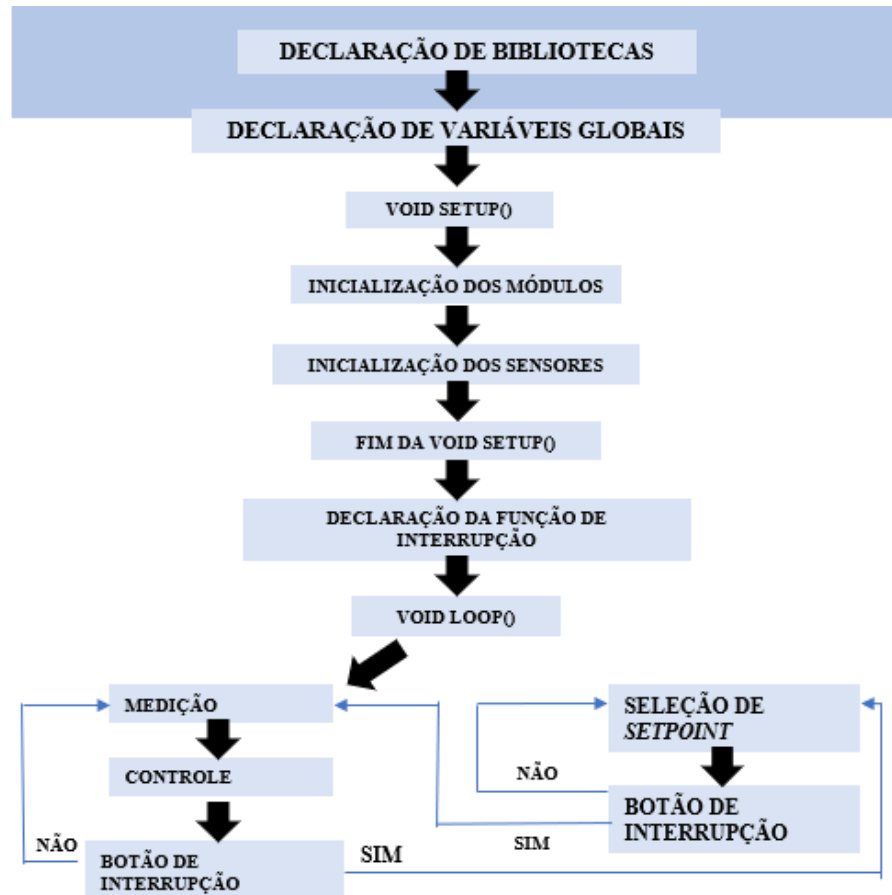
DECLARAÇÃO DE BIBLIOTECAS

DECLARAÇÃO DE VARIÁVEIS GLOBAIS

VOID SETUP()

INICIALIZAÇÃO DOS MÓDULOS

INICIALIZAÇÃO DOS SENSORES

FIM DA VOID SETUP()

DECLARAÇÃO DA FUNÇÃO DE INTERRUPÇÃO

VOID LOOP()

MEDIÇÃO

CONTROLE

NÃO

BOTÃO DE INTERRUPÇÃO

SIM

SELEÇÃO DE *SETPOINT*

NÃO

BOTÃO DE INTERRUPÇÃO

SIM